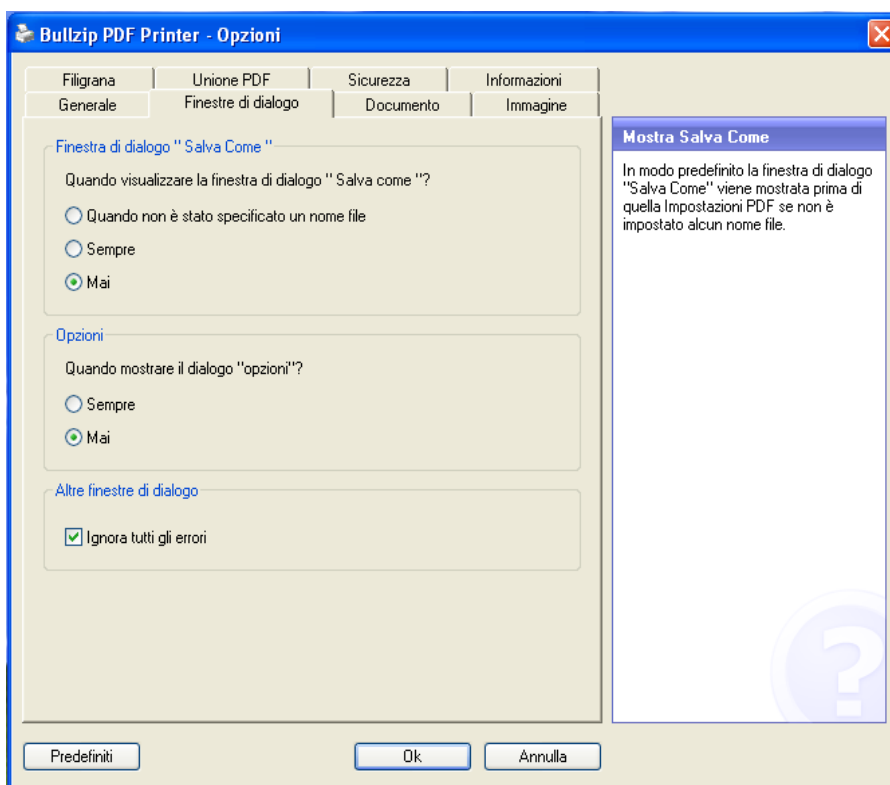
Bullzip PDF Printer - Opzioni

Filigrana | Unione PDF | Sicurezza | Informazioni
Generale | Finestre di dialogo | Documento | Immagine

Finestra di dialogo " Salva Come "
Quando visualizzare la finestra di dialogo " Salva come "?
Quando non è stato specificato un nome file
Sempre
Mai

Opzioni
Quando mostrare il dialogo "opzioni"?
Sempre
Mai

Altre finestre di dialogo
Ignora tutti gli errori

Mostra Salva Come

In modo predefinito la finestra di dialogo "Salva Come" viene mostrata prima di quella Impostazioni PDF se non è impostato alcun nome file.

?

Predefiniti
Ok
Annulla